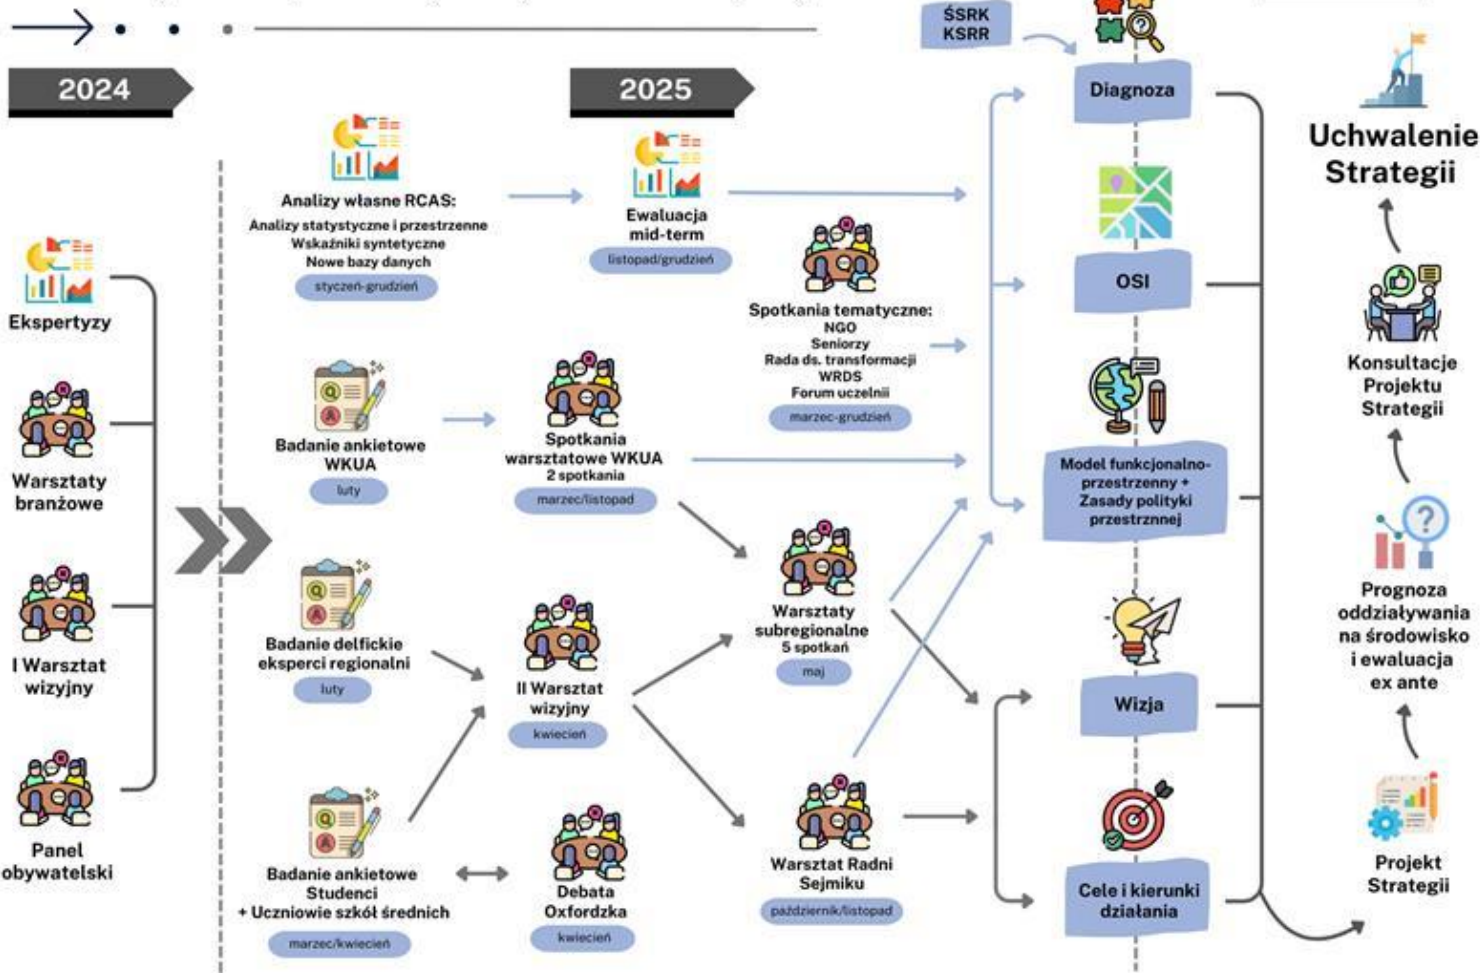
2024

Ekspertyzy

Warsztaty branżowe

I Warsztat wizyjny

Panel obywatelski

Analizy własne RCAS:
Analizy statystyczne i przestrzenne
Wskaźniki syntetyczne
Nowe bazy danych
styczeń-grudzień

Badanie ankietowe WKUA
luty

Badanie delfickie eksperci regionalni
luty

Badanie ankietowe Studenci + Uczniowie szkół średnich
marzec/kwiecień

2025

Ewaluacja mid-term
listopad/grudzień

Spotkania warsztatowe WKUA
2 spotkania
marzec/listopad

II Warsztat wizyjny
kwiecień

Debata Oxfordzka
kwiecień

Spotkania tematyczne:
NGO
Seniorzy
Rada ds. transformacji
WRDS
Forum uczelnii
marzec-grudzień

Warsztaty subregionalne
5 spotkań
maj

Warsztat Radni Sejmiku
październik/listopad

ŚSRK
KSRR

Diagnoza

OSI

Model funkcjonalno-przestrzenny + Zasady polityki przestrznnej

Wizja

Cele i kierunki działania

Uchwalenie Strategii

Konsultacje Projektu Strategii

Prognoza oddziaływania na środowisko i ewaluacja ex ante

Projekt Strategii